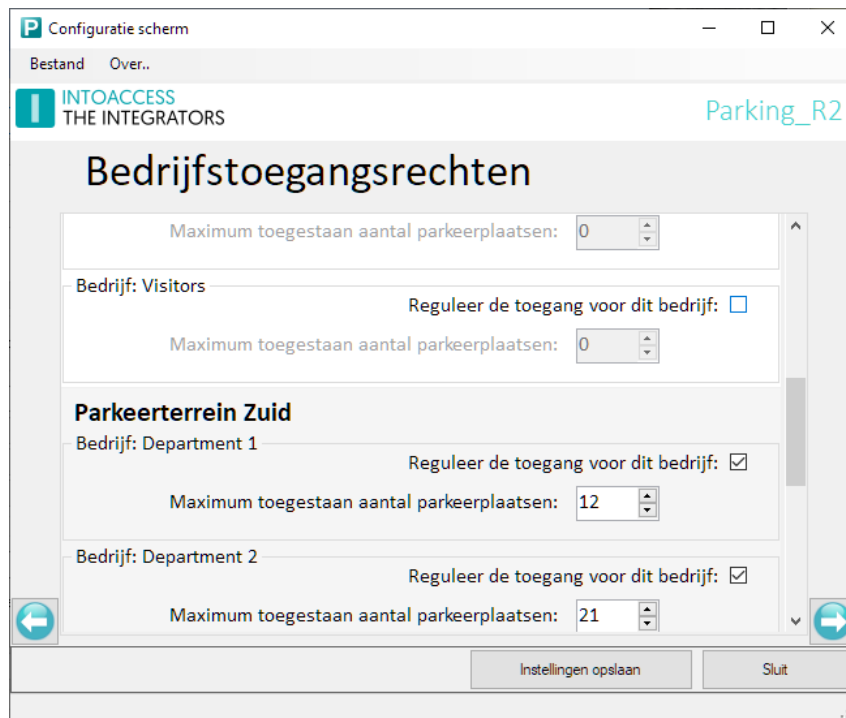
Configuratie scherm

Bestand Over..

INTOACCESS
THE INTEGRATORS

Parking_R2

Bedrijfstoegangsrechten

Maximum toegestaan aantal parkeerplaatsen: 0

Bedrijf: Visitors

Reguleer de toegang voor dit bedrijf:

Maximum toegestaan aantal parkeerplaatsen: 0

Parkeerterrein Zuid

Bedrijf: Department 1

Reguleer de toegang voor dit bedrijf:

Maximum toegestaan aantal parkeerplaatsen: 12

Bedrijf: Department 2

Reguleer de toegang voor dit bedrijf:

Maximum toegestaan aantal parkeerplaatsen: 21

Instellingen opslaan

Sluit